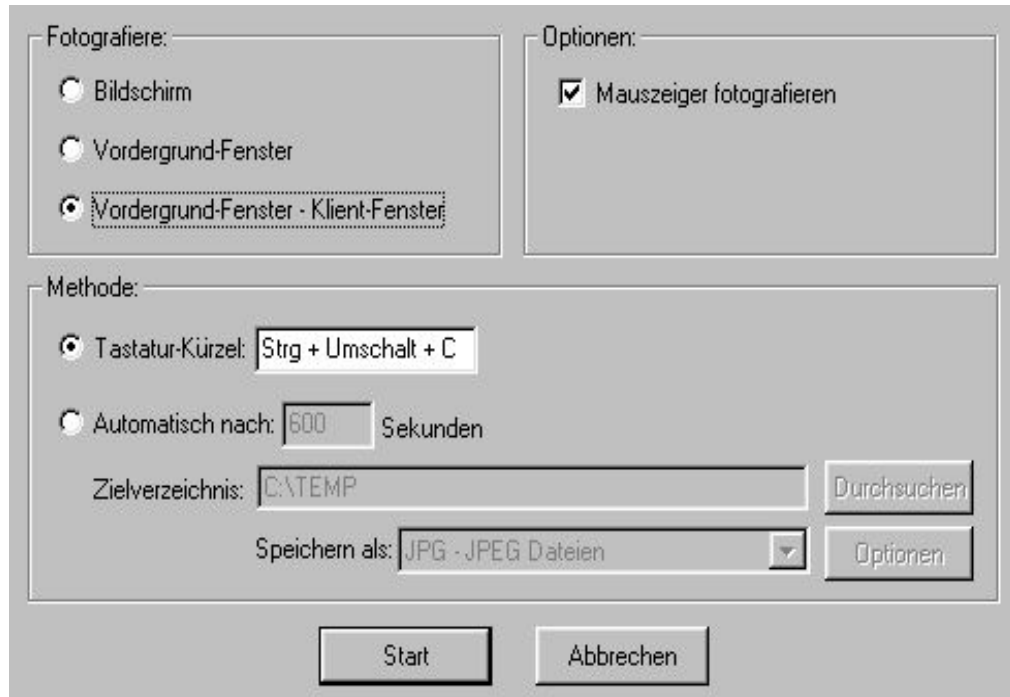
Fotografiere:

Bildschirm

Vordergrund-Fenster

Vordergrund-Fenster - Klient-Fenster

Optionen:

Mauszeiger fotografieren

Methode:

Tastatur-Kürzel: Strg + Umschalt + C

Automatisch nach: 600 Sekunden

Zielverzeichnis: C:\TEMP

Durchsuchen

Speichern als: JPG - JPEG Dateien

Optionen

Start

Abbrechen